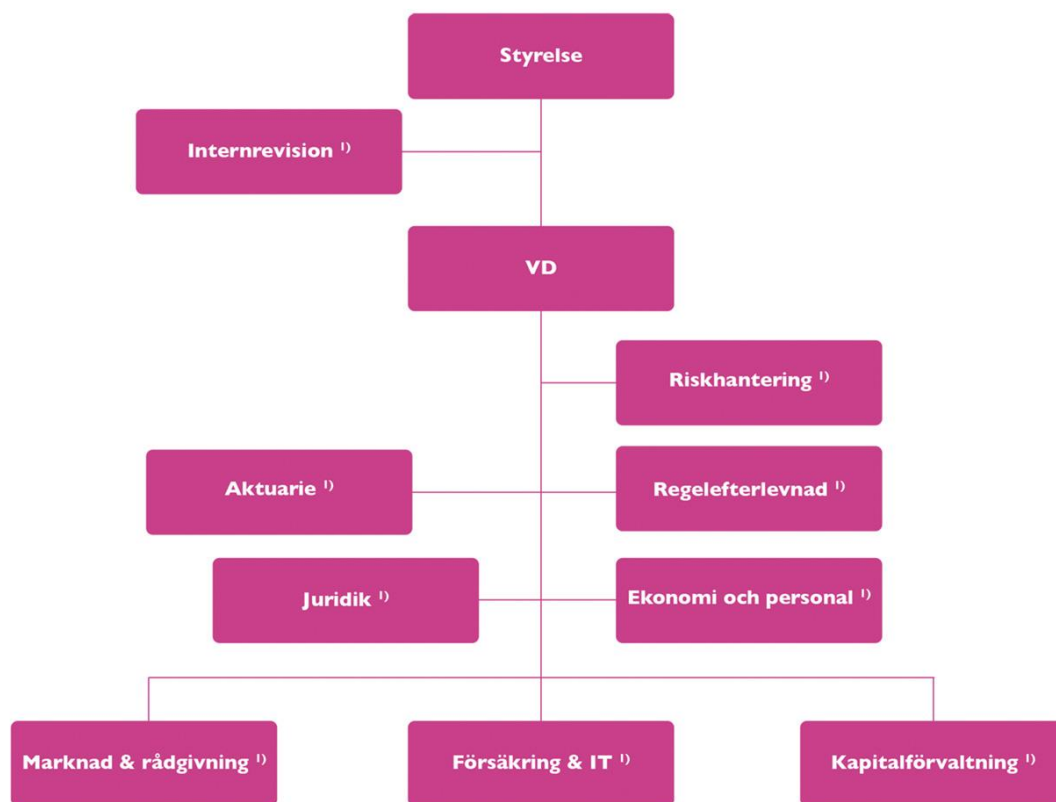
Styrelse

Internrevision $^{1)}$

VD

Riskhantering $^{1)}$

Aktuarie $^{1)}$

Regelefterlevnad $^{1)}$

Juridik $^{1)}$

Ekonomi och personal $^{1)}$

Marknad & rådgivning $^{1)}$

Försäkring & IT $^{1)}$

Kapitalförvaltning $^{1)}$